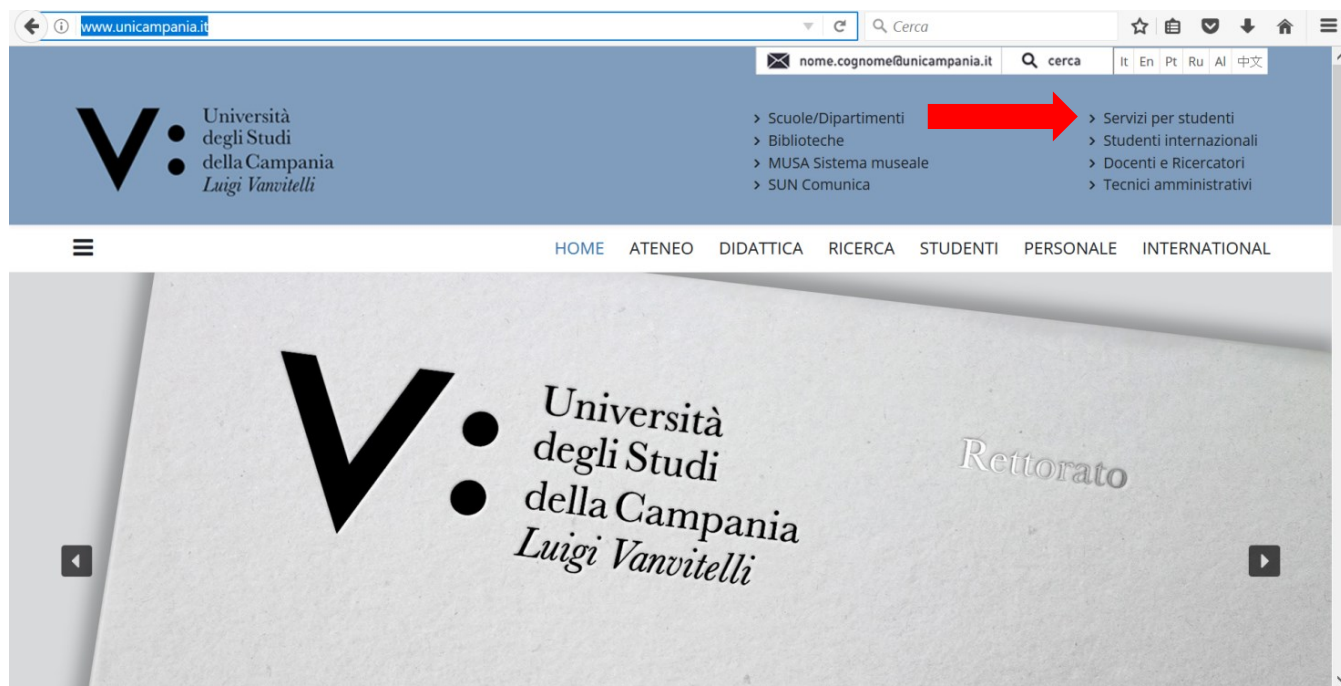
www.unicampania.it

Cerca

nome.cognome@unicampania.it

cerca

It En Pt Ru Al 中文

V: Università degli Studi della Campania Luigi Vanvitelli

› Scuole/Dipartimenti
› Biblioteche
› MUSA Sistema museale
› SUN Comunica

› Servizi per studenti
› Studenti internazionali
› Docenti e Ricercatori
› Tecnici amministrativi

HOME ATENEO DIDATTICA RICERCA STUDENTI PERSONALE INTERNATIONAL

V: Università degli Studi della Campania Luigi Vanvitelli

Rettorato